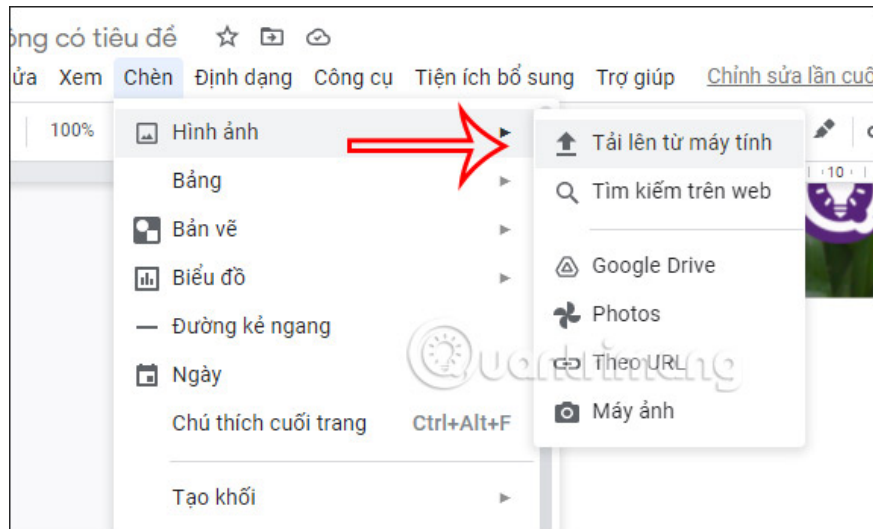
ong có tiêu đề

ửa Xem Chèn Định dạng Công cụ Tiện ích bổ sung Trợ giúp Chỉnh sửa lần cuố

100%

Hình ảnh
Bảng
Bản vẽ
Biểu đồ
Đường kẻ ngang
Ngày
Chú thích cuối trang Ctrl+Alt+F
Tạo khối

Tải lên từ máy tính
Tìm kiếm trên web
Google Drive
Photos
Theo URL
Máy ảnh

10

Quantrimang